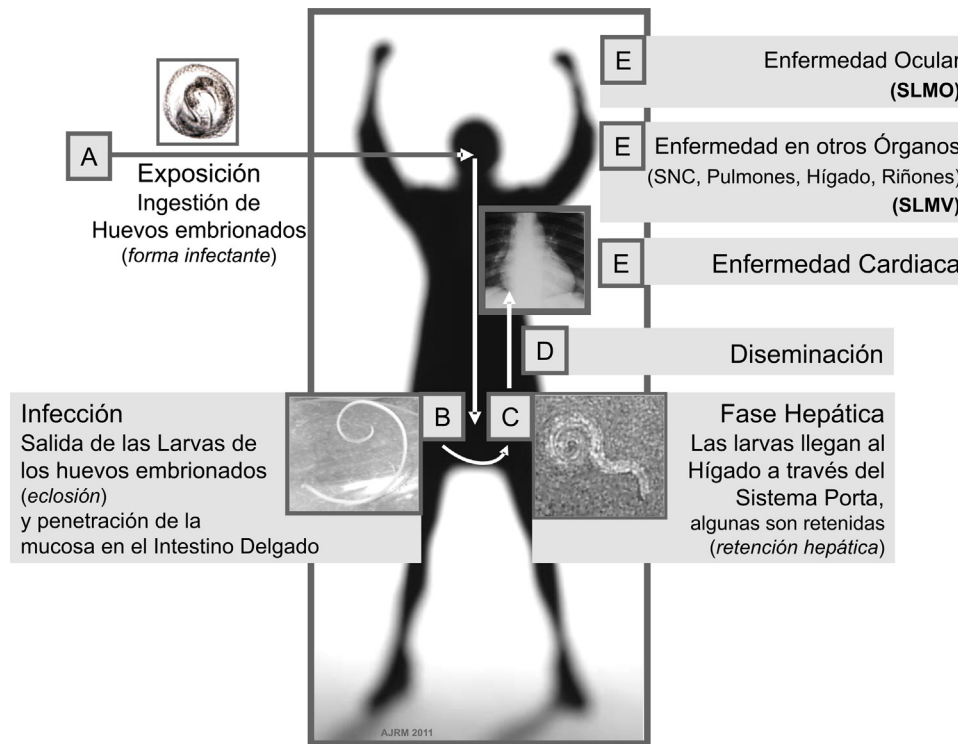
E

Enfermedad Ocular
(SLMO)

E

Enfermedad en otros Órganos
(SNC, Pulmones, Hígado, Riñones)
(SLMV)

E

Enfermedad Cardiaca

A

Exposición
Ingestión de
Huevos embrionados
(*forma infectante*)

D

Diseminación

Infección
Salida de las Larvas de los huevos embrionados (*eclosión*) y penetración de la mucosa en el Intestino Delgado

B

C

Fase Hepática
Las larvas llegan al Hígado a través del Sistema Porta, algunas son retenidas (*retención hepática*)

AJRM 2011